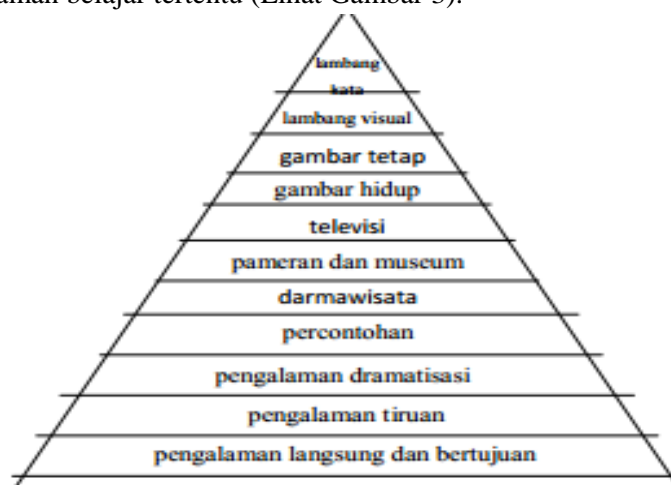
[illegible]alaman belajar tertentu (Lihat Gambar 3).

lambang kata

lambang visual

gambar tetap

gambar hidup

televisi

pameran dan museum

darmawisata

percontohan

pengalaman dramatisasi

pengalaman tiruan

pengalaman langsung dan bertujuan